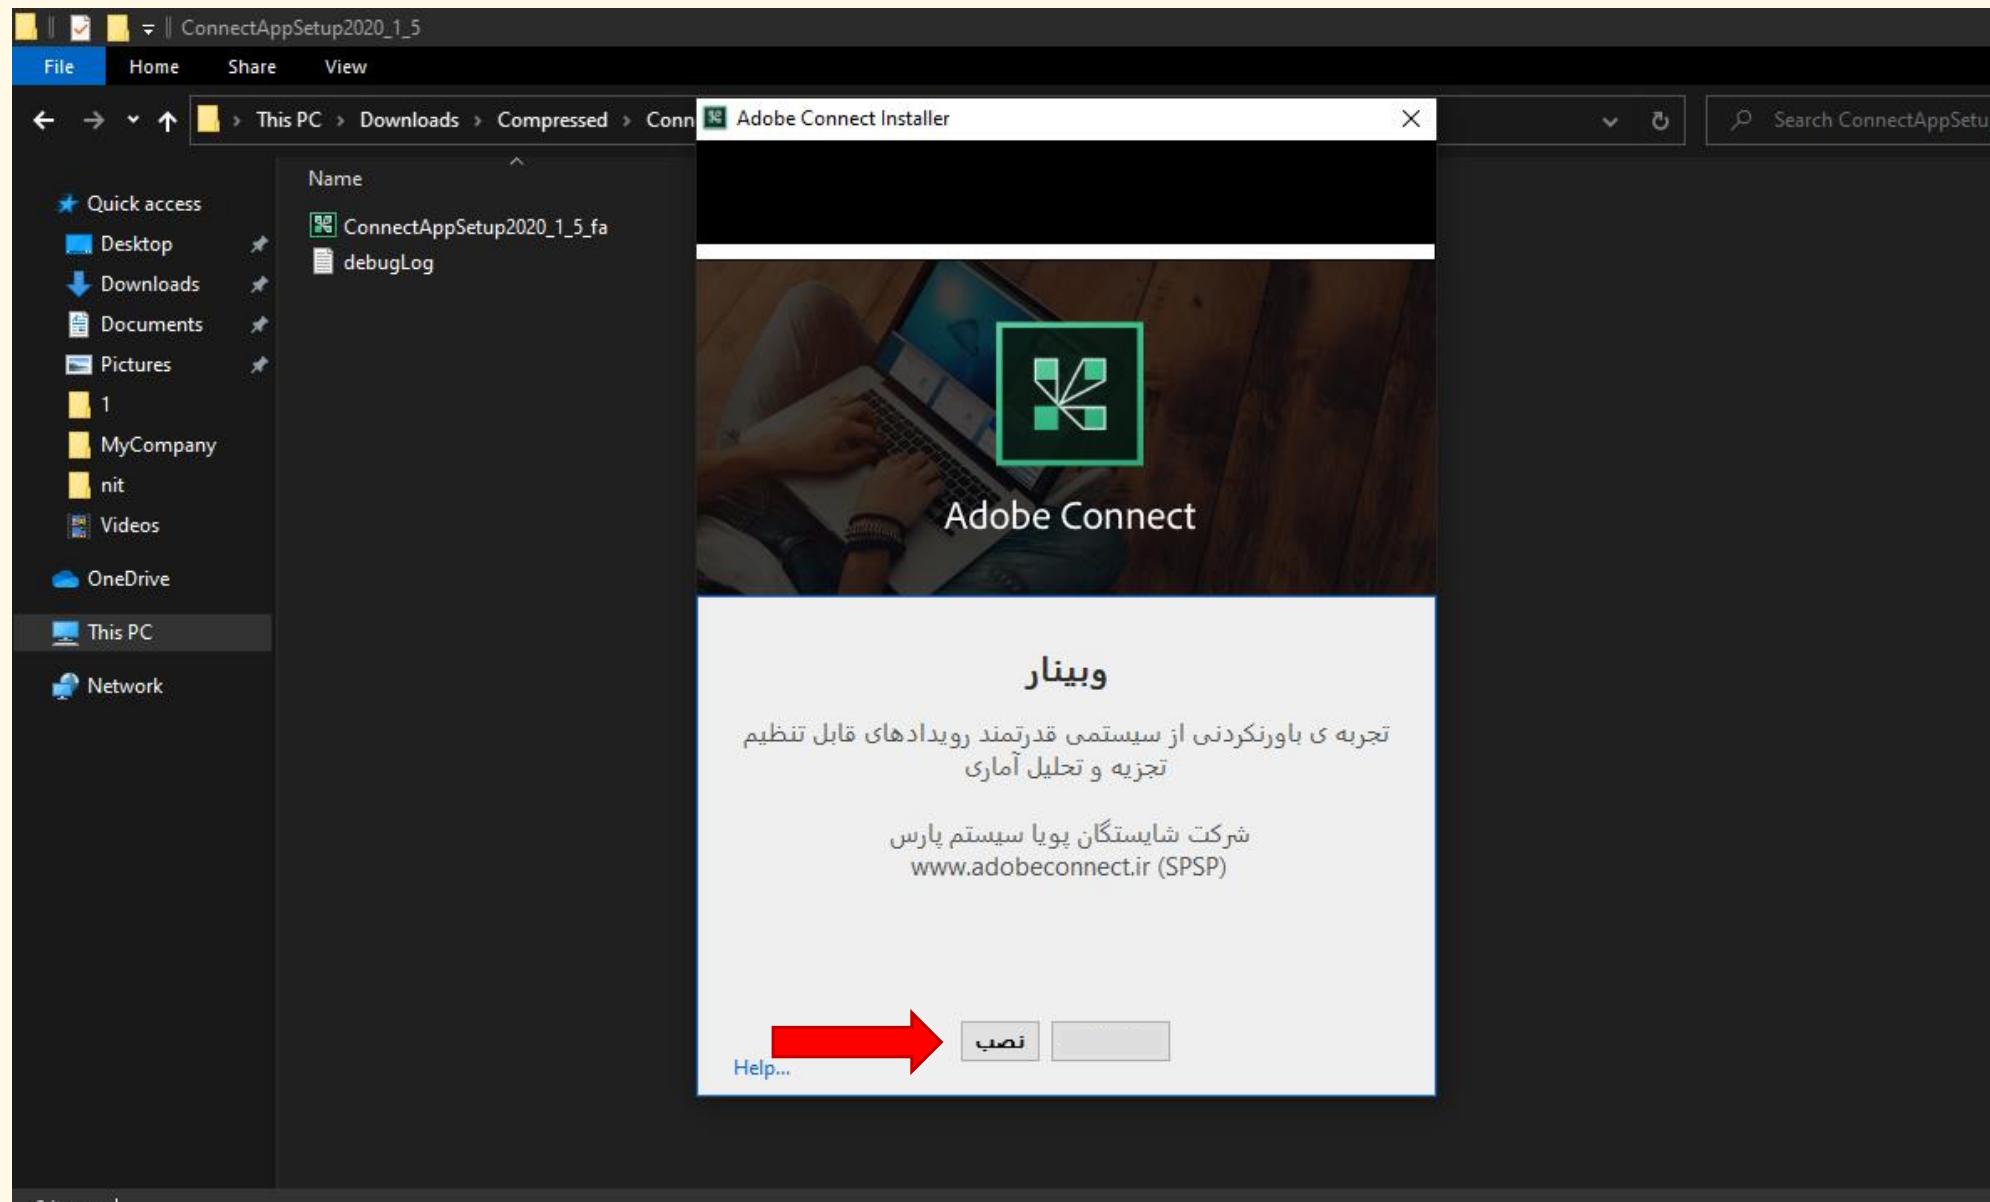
ConnectAppSetup2020_1_5

File Home Share View

This PC › Downloads › Compressed › Conn

Search ConnectAppSetu

Name

ConnectAppSetup2020_1_5_fa
debugLog

Quick access
Desktop
Downloads
Documents
Pictures
1
MyCompany
nit
Videos
OneDrive
This PC
Network

Adobe Connect Installer

Adobe Connect

وبینار

تجربه ی باورنکردنی از سیستمی قدرتمند رویدادهای قابل تنظیم تجزیه و تحلیل آماری

شرکت شایستگان پویا سیستم پارس
www.adobeconnect.ir (SPSP)

Help...

نصب